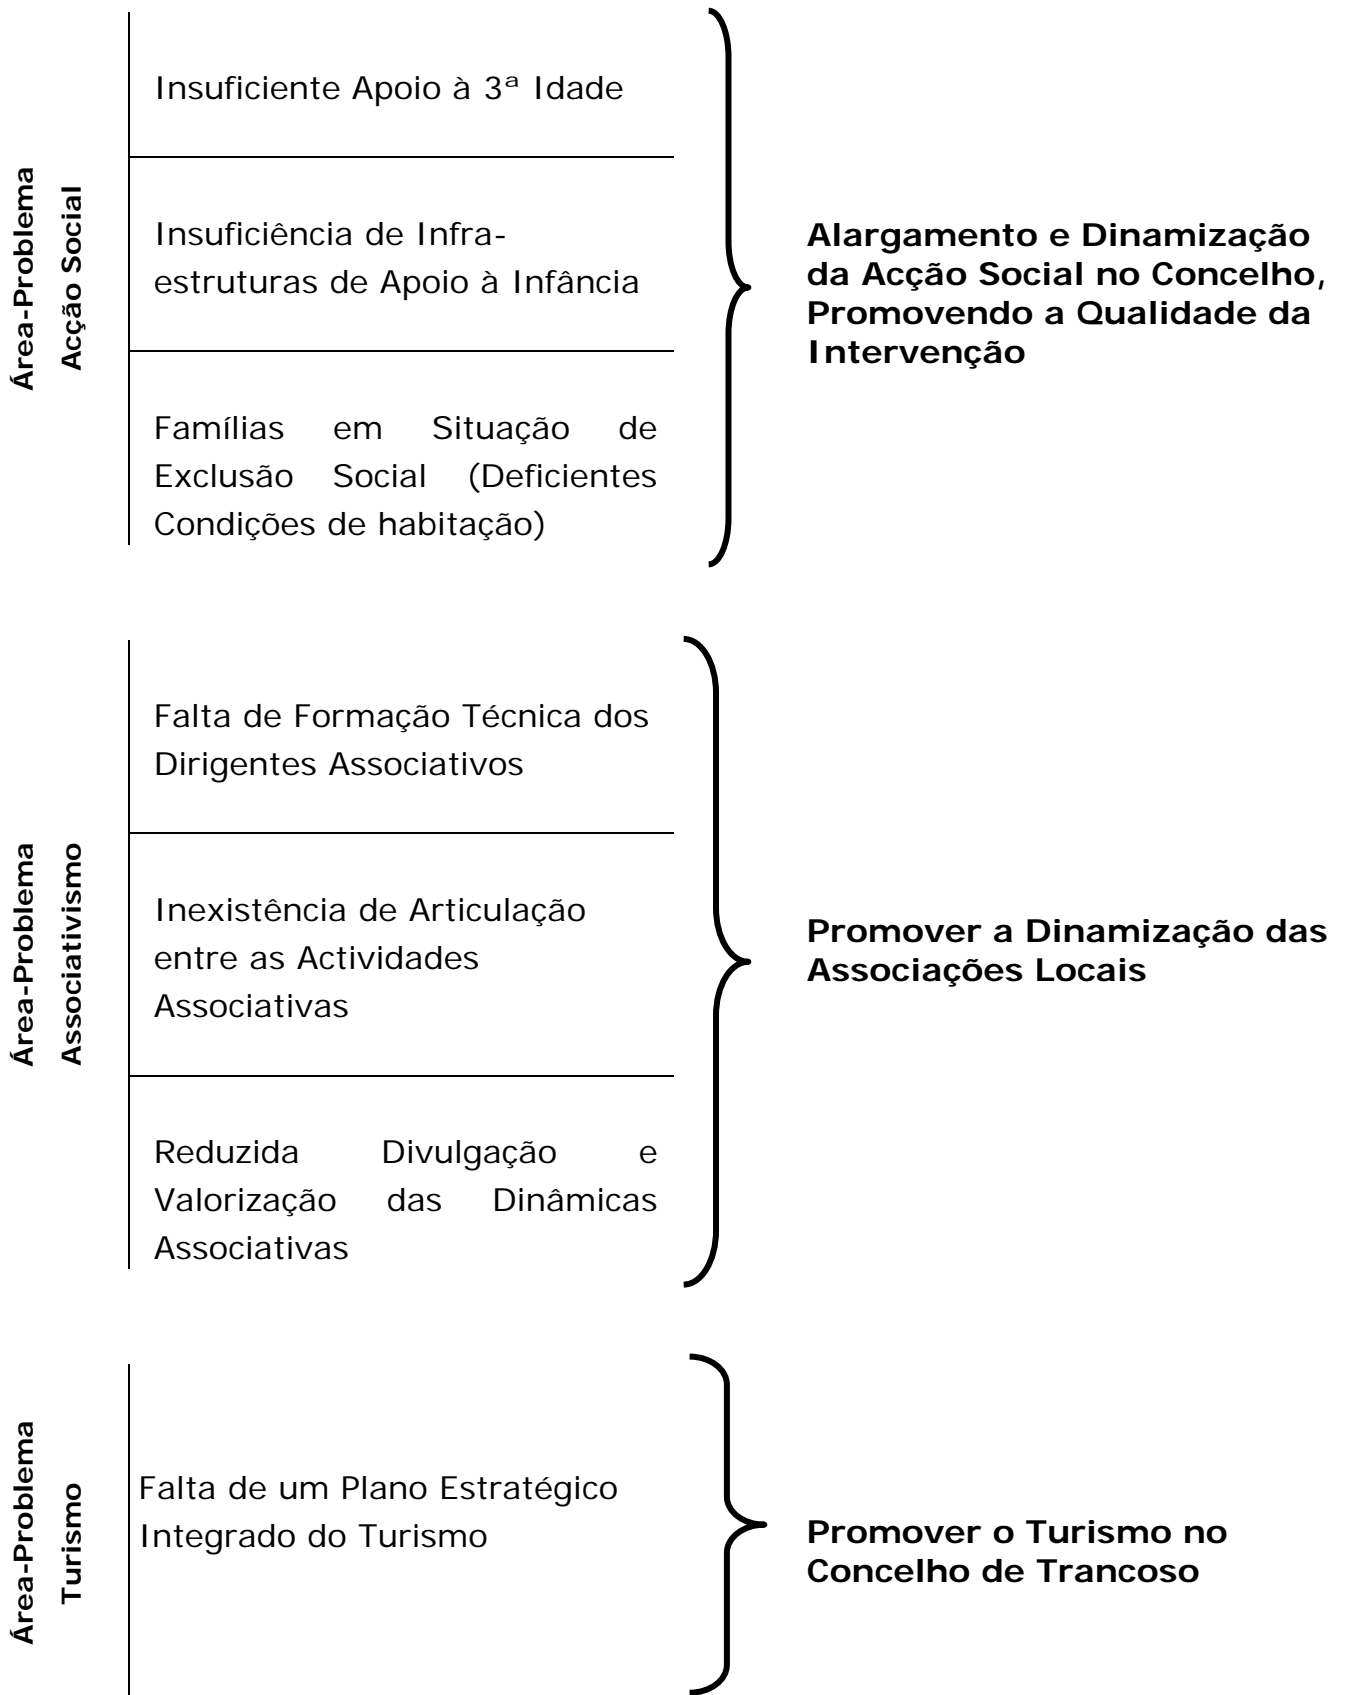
Área-Problema
Acção Social

Insuficiente Apoio à 3ª Idade

Insuficiência de Infraestruturas de Apoio à Infância

Famílias em Situação de Exclusão Social (Deficientes Condições de habitação)

**Alargamento e Dinamização da Acção Social no Concelho, Promovendo a Qualidade da Intervenção**

Área-Problema
Associativismo

Falta de Formação Técnica dos Dirigentes Associativos

Inexistência de Articulação entre as Actividades Associativas

Reduzida Divulgação e Valorização das Dinâmicas Associativas

**Promover a Dinamização das Associações Locais**

Área-Problema
Turismo

Falta de um Plano Estratégico Integrado do Turismo

**Promover o Turismo no Concelho de Trancoso**